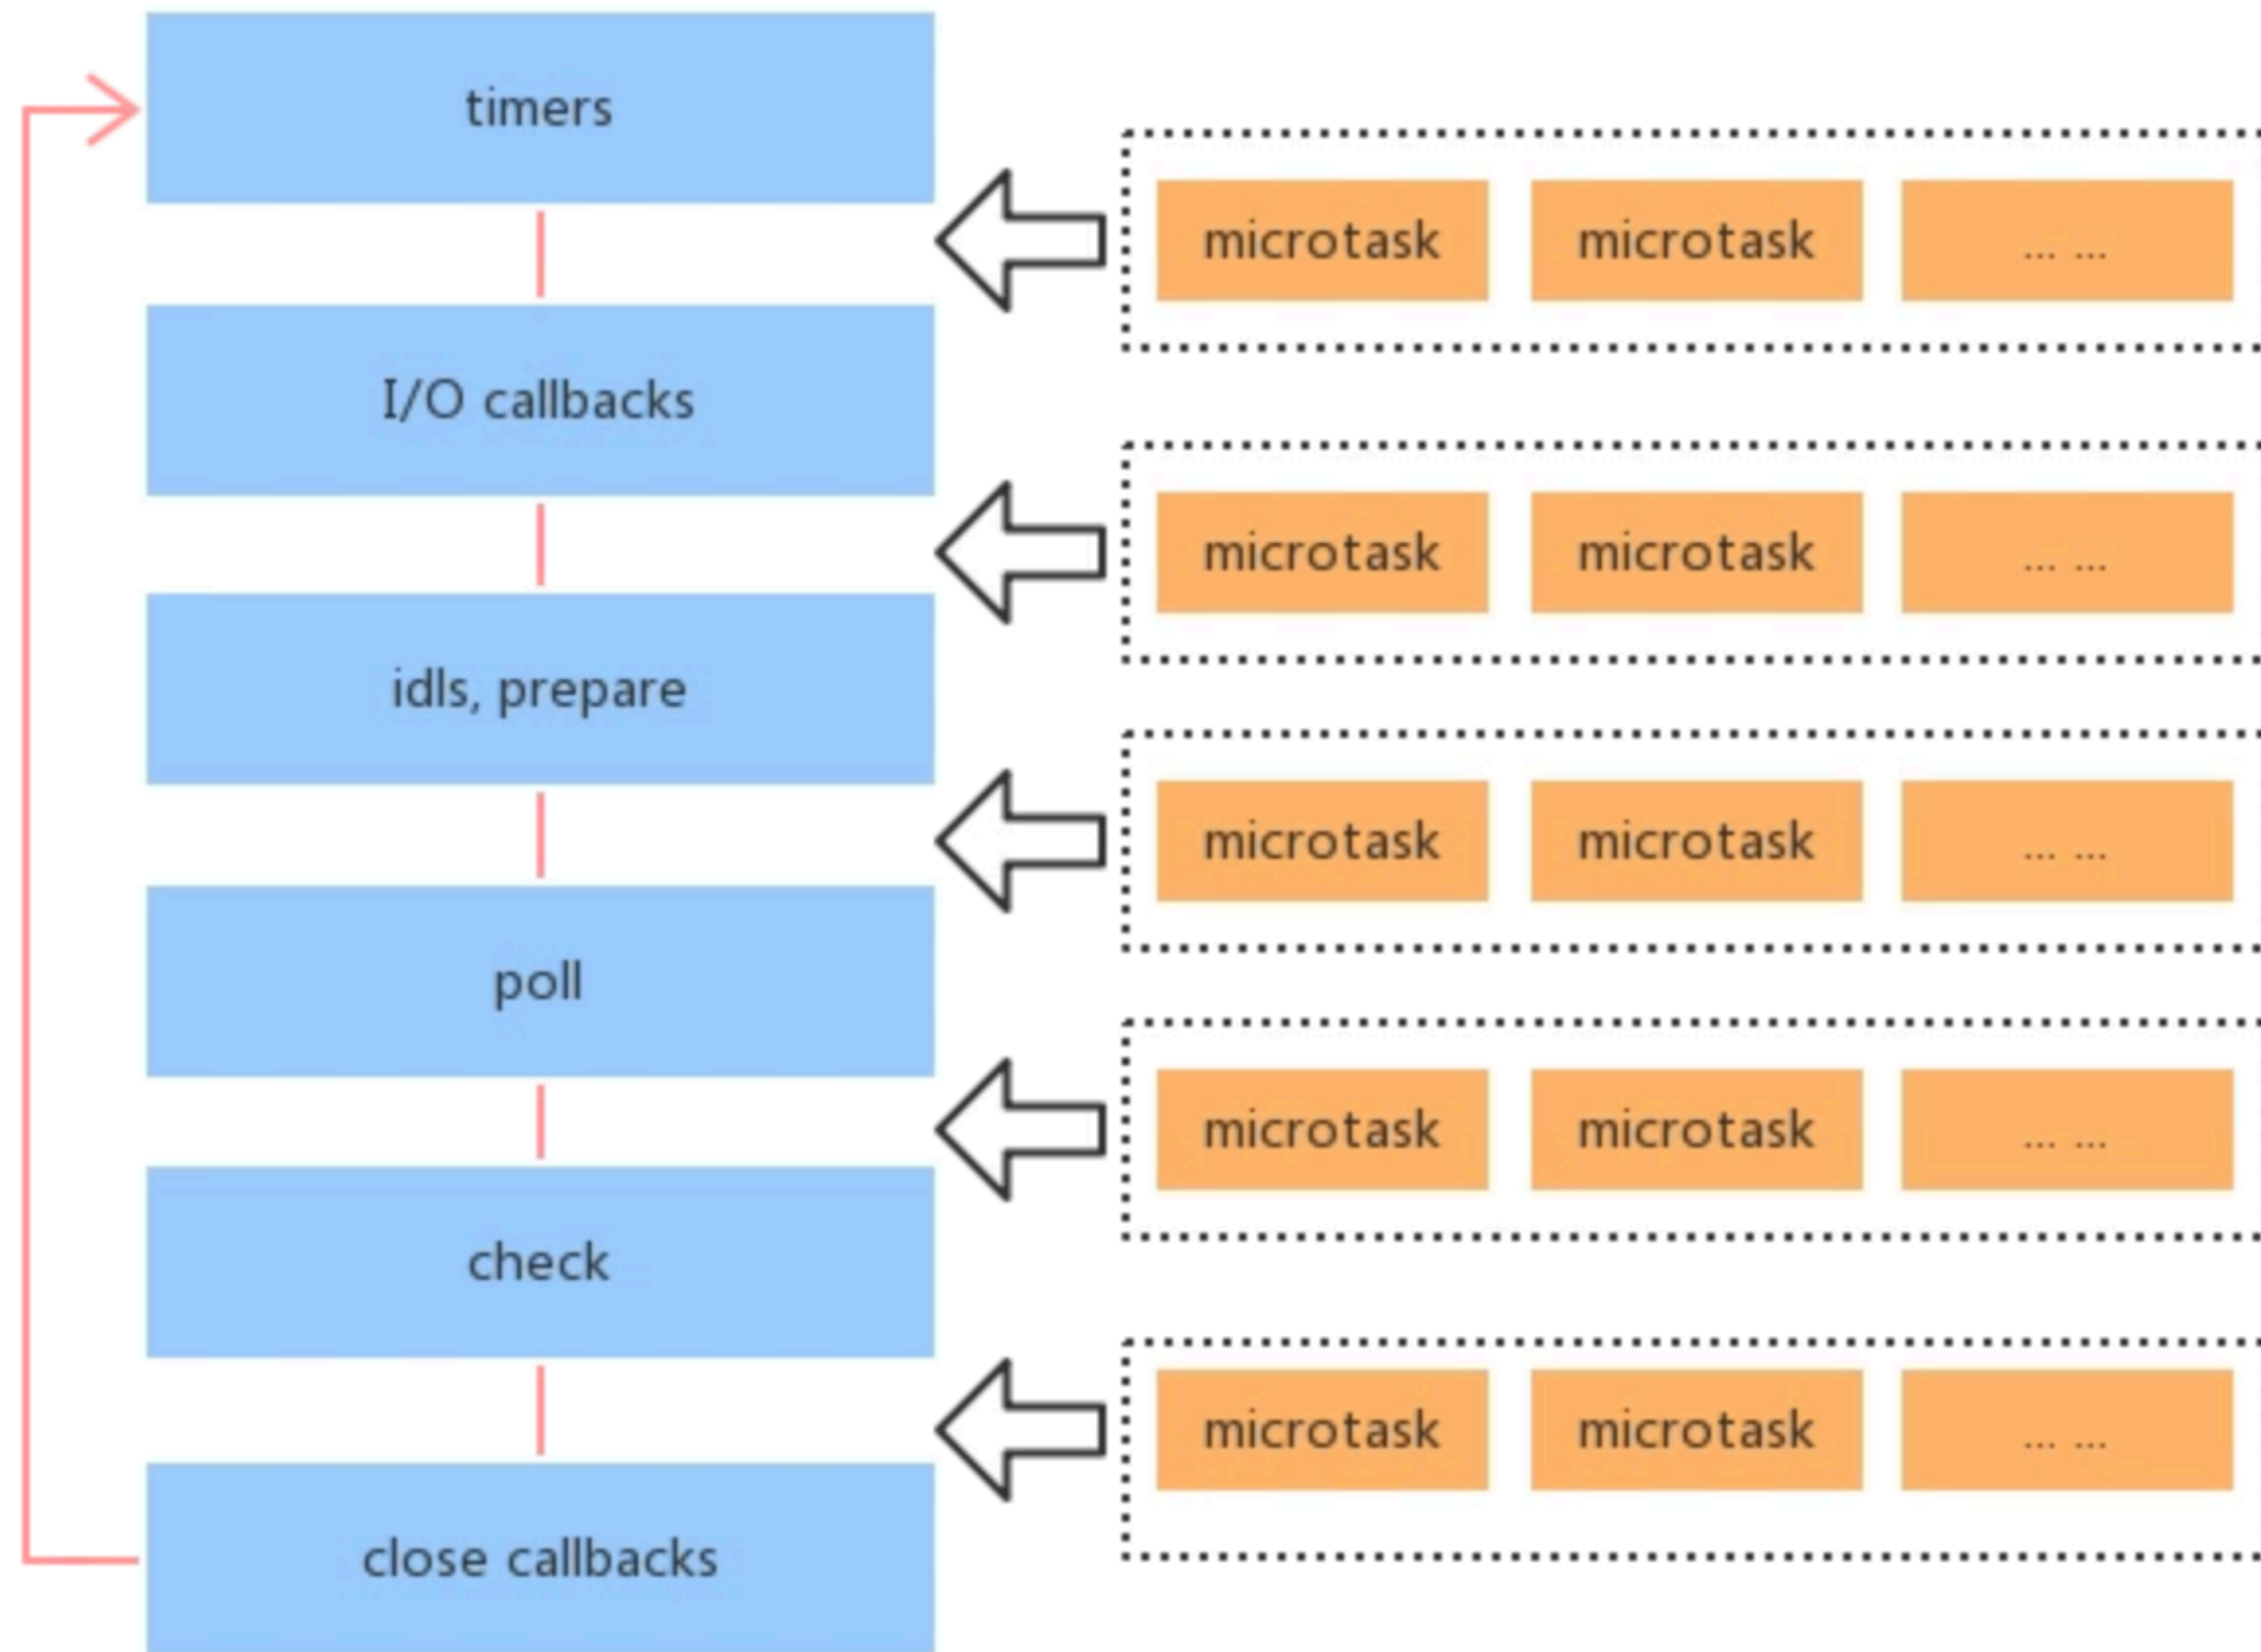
timers

microtask microtask ... ...

I/O callbacks

microtask microtask ... ...

idls, prepare

microtask microtask ... ...

poll

microtask microtask ... ...

check

microtask microtask ... ...

close callbacks